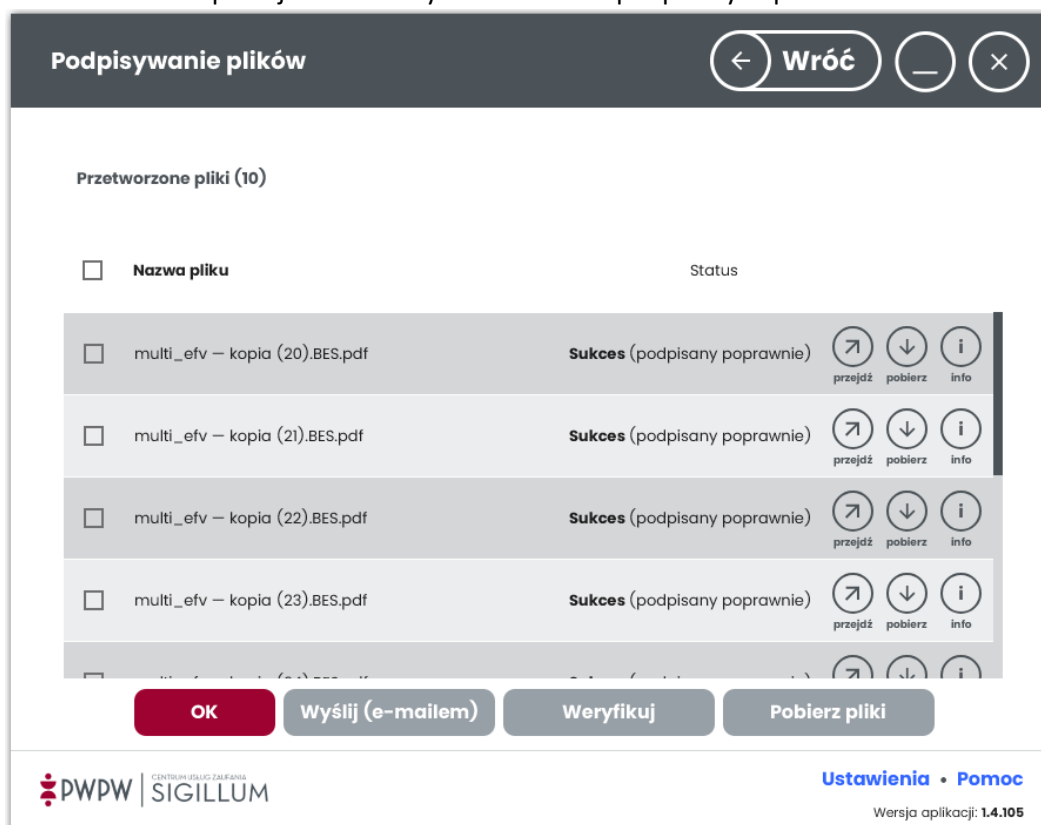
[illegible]

Podpisywanie plików

Wróć

Przetworzone pliki (10)

Nazwa pliku

Status

multi_efv — kopia (20).BES.pdf

Sukces (podpisany poprawnie)

przejdź pobierz info

multi_efv — kopia (21).BES.pdf

Sukces (podpisany poprawnie)

przejdź pobierz info

multi_efv — kopia (22).BES.pdf

Sukces (podpisany poprawnie)

przejdź pobierz info

multi_efv — kopia (23).BES.pdf

Sukces (podpisany poprawnie)

przejdź pobierz info

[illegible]

OK

Wyślij (e-mailem)

Weryfikuj

Pobierz pliki

PWPW | CENTRUM USŁUG ZAUFANIA SIGILLUM

Ustawienia • Pomoc

Wersja aplikacji: 1.4.105